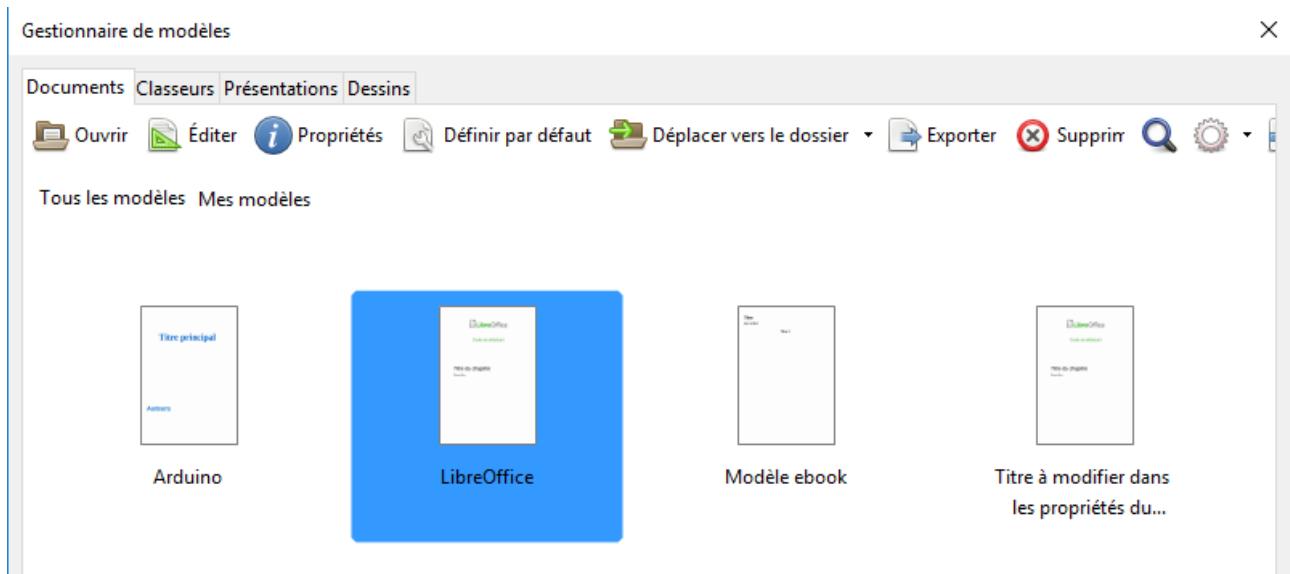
Gestionnaire de modèles

×

Documents Classeurs Présentations Dessins

Ouvrir Éditer Propriétés Définir par défaut Déplacer vers le dossier Exporter Supprim

Tous les modèles Mes modèles

Titre principal

Auteurs

Arduino

LibreOffice

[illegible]

Titre du chapitre

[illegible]

LibreOffice

Titre

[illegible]

Modèle ebook

LibreOffice

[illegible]

Titre du chapitre

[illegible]

Titre à modifier dans les propriétés du...